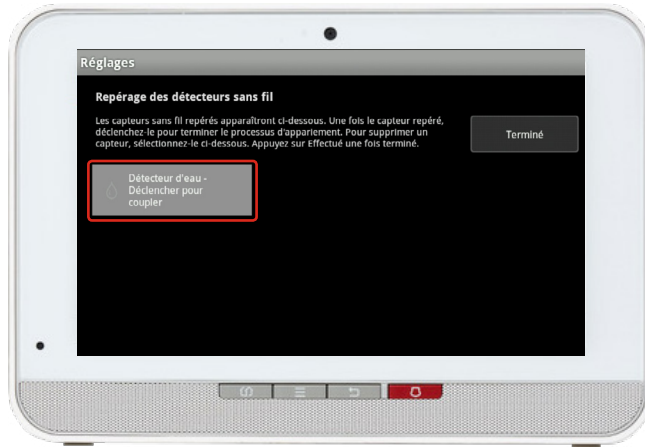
Réglages

Repérage des détecteurs sans fil

Les capteurs sans fil repérés apparaîtront ci-dessous. Une fois le capteur repéré, déclenchez-le pour terminer le processus d'appariement. Pour supprimer un capteur, sélectionnez-le ci-dessous. Appuyez sur Effectué une fois terminé.

Terminé

Détecteur d'eau - Déclencher pour coupler